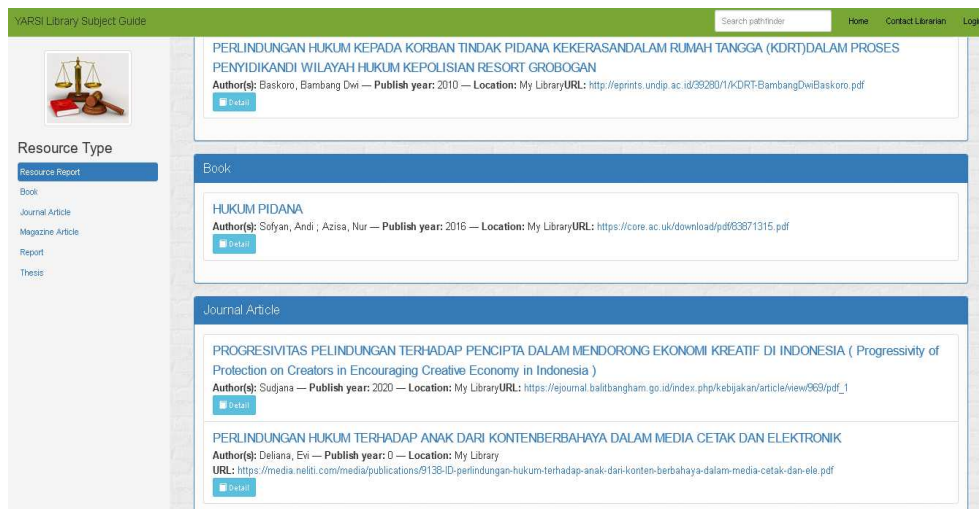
YARSI Library Subject Guide

Search pathfinder

Home Contact Librarian Logi

Resource Type

Resource Report

Book

Journal Article

Magazine Article

Report

Thesis

PERLINDUNGAN HUKUM KEPADA KORBAN TINDAK PIDANA KEKERASANDALAM RUMAH TANGGA (KDRT)DALAM PROSES PENYIDIKANDI WILAYAH HUKUM KEPOLISIAN RESORT GROBOGAN

Author(s): Baskoro, Bambang Dwi — Publish year: 2010 — Location: My LibraryURL: http://eprints.undip.ac.id/39280/1/KDRT-BambangDwiBaskoro.pdf

Detail

Book

HUKUM PIDANA

Author(s): Sofyan, Andi ; Azisa, Nur — Publish year: 2016 — Location: My LibraryURL: https://core.ac.uk/download/pdf/83871315.pdf

Detail

Journal Article

PROGRESIVITAS PELINDUNGAN TERHADAP PENCIPTA DALAM MENDORONG EKONOMI KREATIF DI INDONESIA ( Progressivity of Protection on Creators in Encouraging Creative Economy in Indonesia )

Author(s): Sudjana — Publish year: 2020 — Location: My LibraryURL: https://ejournal.balitbangham.go.id/index.php/kebijakan/article/view/969/pdf_1

Detail

PERLINDUNGAN HUKUM TERHADAP ANAK DARI KONTENBERBAHAYA DALAM MEDIA CETAK DAN ELEKTRONIK

Author(s): Deliana, Evi — Publish year: 0 — Location: My Library

URL: https://media.neliti.com/media/publications/9138-ID-perlindungan-hukum-terhadap-anak-dari-konten-berbahaya-dalam-media-cetak-dan-ele.pdf

Detail